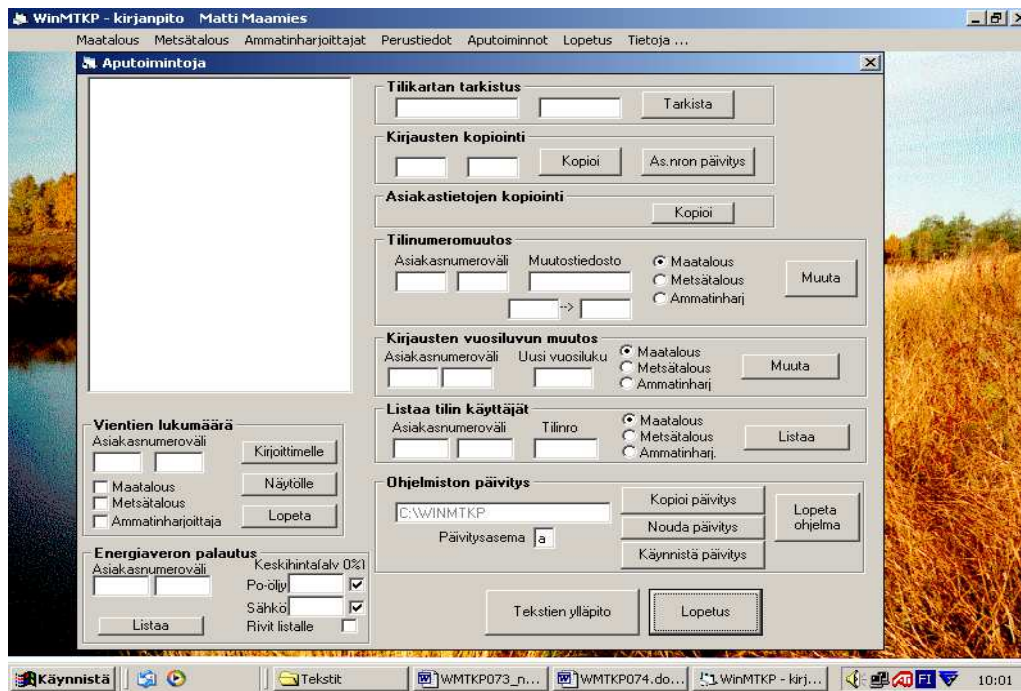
WinMTKP - kirjanpito Matti Maamies

Maatalous Metsätalous Ammatinharjoittajat Perustiedot Aputoiminnot Lopetus Tietoja ...

Aputoimintoja

Tilikartan tarkistus

Tarkista

Kirjausten kopiointi

Kopioi

As.nron päivitys

Asiakastietojen kopiointi

Kopioi

Tilinumeromuutos

Asiakasnumeroväli

Muutostiedosto

-->

Maatalous

Metsätalous

Ammatinharj

Muuta

Kirjausten vuosiluvun muutos

Asiakasnumeroväli

Uusi vuosiluku

Maatalous

Metsätalous

Ammatinharj

Muuta

Listaa tilin käyttäjät

Asiakasnumeroväli

Tilinro

Maatalous

Metsätalous

Ammatinharj.

Listaa

Vientien lukumäärä

Asiakasnumeroväli

Kirjoittimelle

Näytölle

Maatalous

Metsätalous

Ammatinharjoittaja

Lopeta

Ohjelmiston päivitys

C:\WINMTKP

Päivitysasema a

Kopioi päivitys

Nouda päivitys

Käynnistä päivitys

Lopeta ohjelma

Energiaveron palautus

Asiakasnumeroväli

Keskihinta(alv 0%)

Po-öljy

Sähkö

Listaa

Rivit listalle

Tekstien ylläpito

Lopetus

Käynnistä

Tekstit

WMTKP073_n...

WMTKP074.do...

WinMTKP - kirj...

10:01